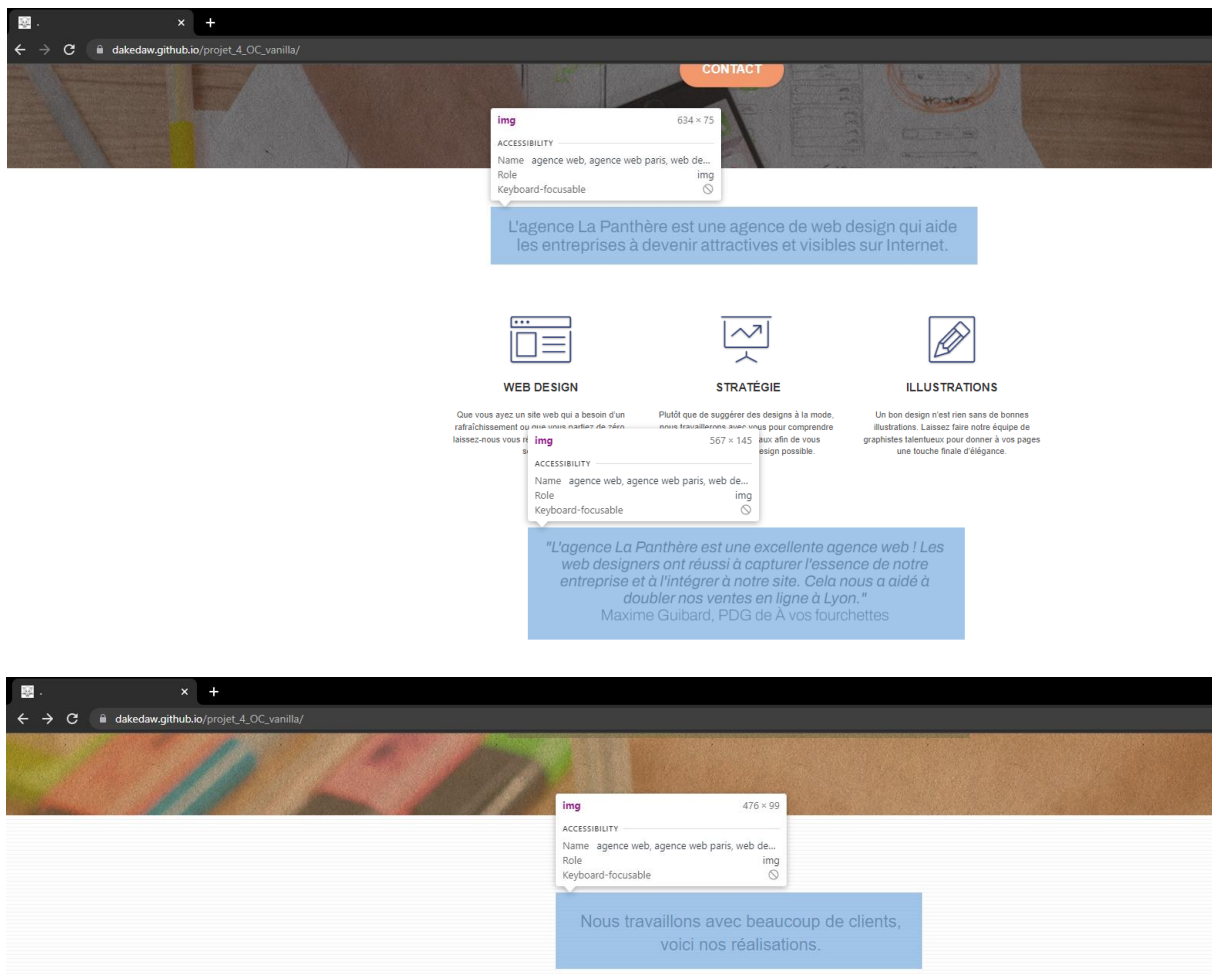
.
×
+
dakedaw.github.io/projet_4_OC_vanilla/

CONTACT

img 634 × 75
ACCESSIBILITY
Name agence web, agence web paris, web de...
Role img
Keyboard-focusable

L'agence La Panthère est une agence de web design qui aide les entreprises à devenir attractives et visibles sur Internet.

WEB DESIGN

Que vous ayez un site web qui a besoin d'un rafraîchissement ou que vous partiez de zéro, laissez-nous vous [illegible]

STRATÉGIE

Plutôt que de suggérer des designs à la mode, nous travaillerons avec vous pour comprendre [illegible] aux afin de vous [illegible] design possible.

ILLUSTRATIONS

Un bon design n'est rien sans de bonnes illustrations. Laissez faire notre équipe de graphistes talentueux pour donner à vos pages une touche finale d'élégance.

img 567 × 145
ACCESSIBILITY
Name agence web, agence web paris, web de...
Role img
Keyboard-focusable

"L'agence La Panthère est une excellente agence web ! Les web designers ont réussi à capturer l'essence de notre entreprise et à l'intégrer à notre site. Cela nous a aidé à doubler nos ventes en ligne à Lyon."
Maxime Guibard, PDG de À vos fourchettes

.
×
+
dakedaw.github.io/projet_4_OC_vanilla/

img 476 × 99
ACCESSIBILITY
Name agence web, agence web paris, web de...
Role img
Keyboard-focusable

Nous travaillons avec beaucoup de clients, voici nos réalisations.